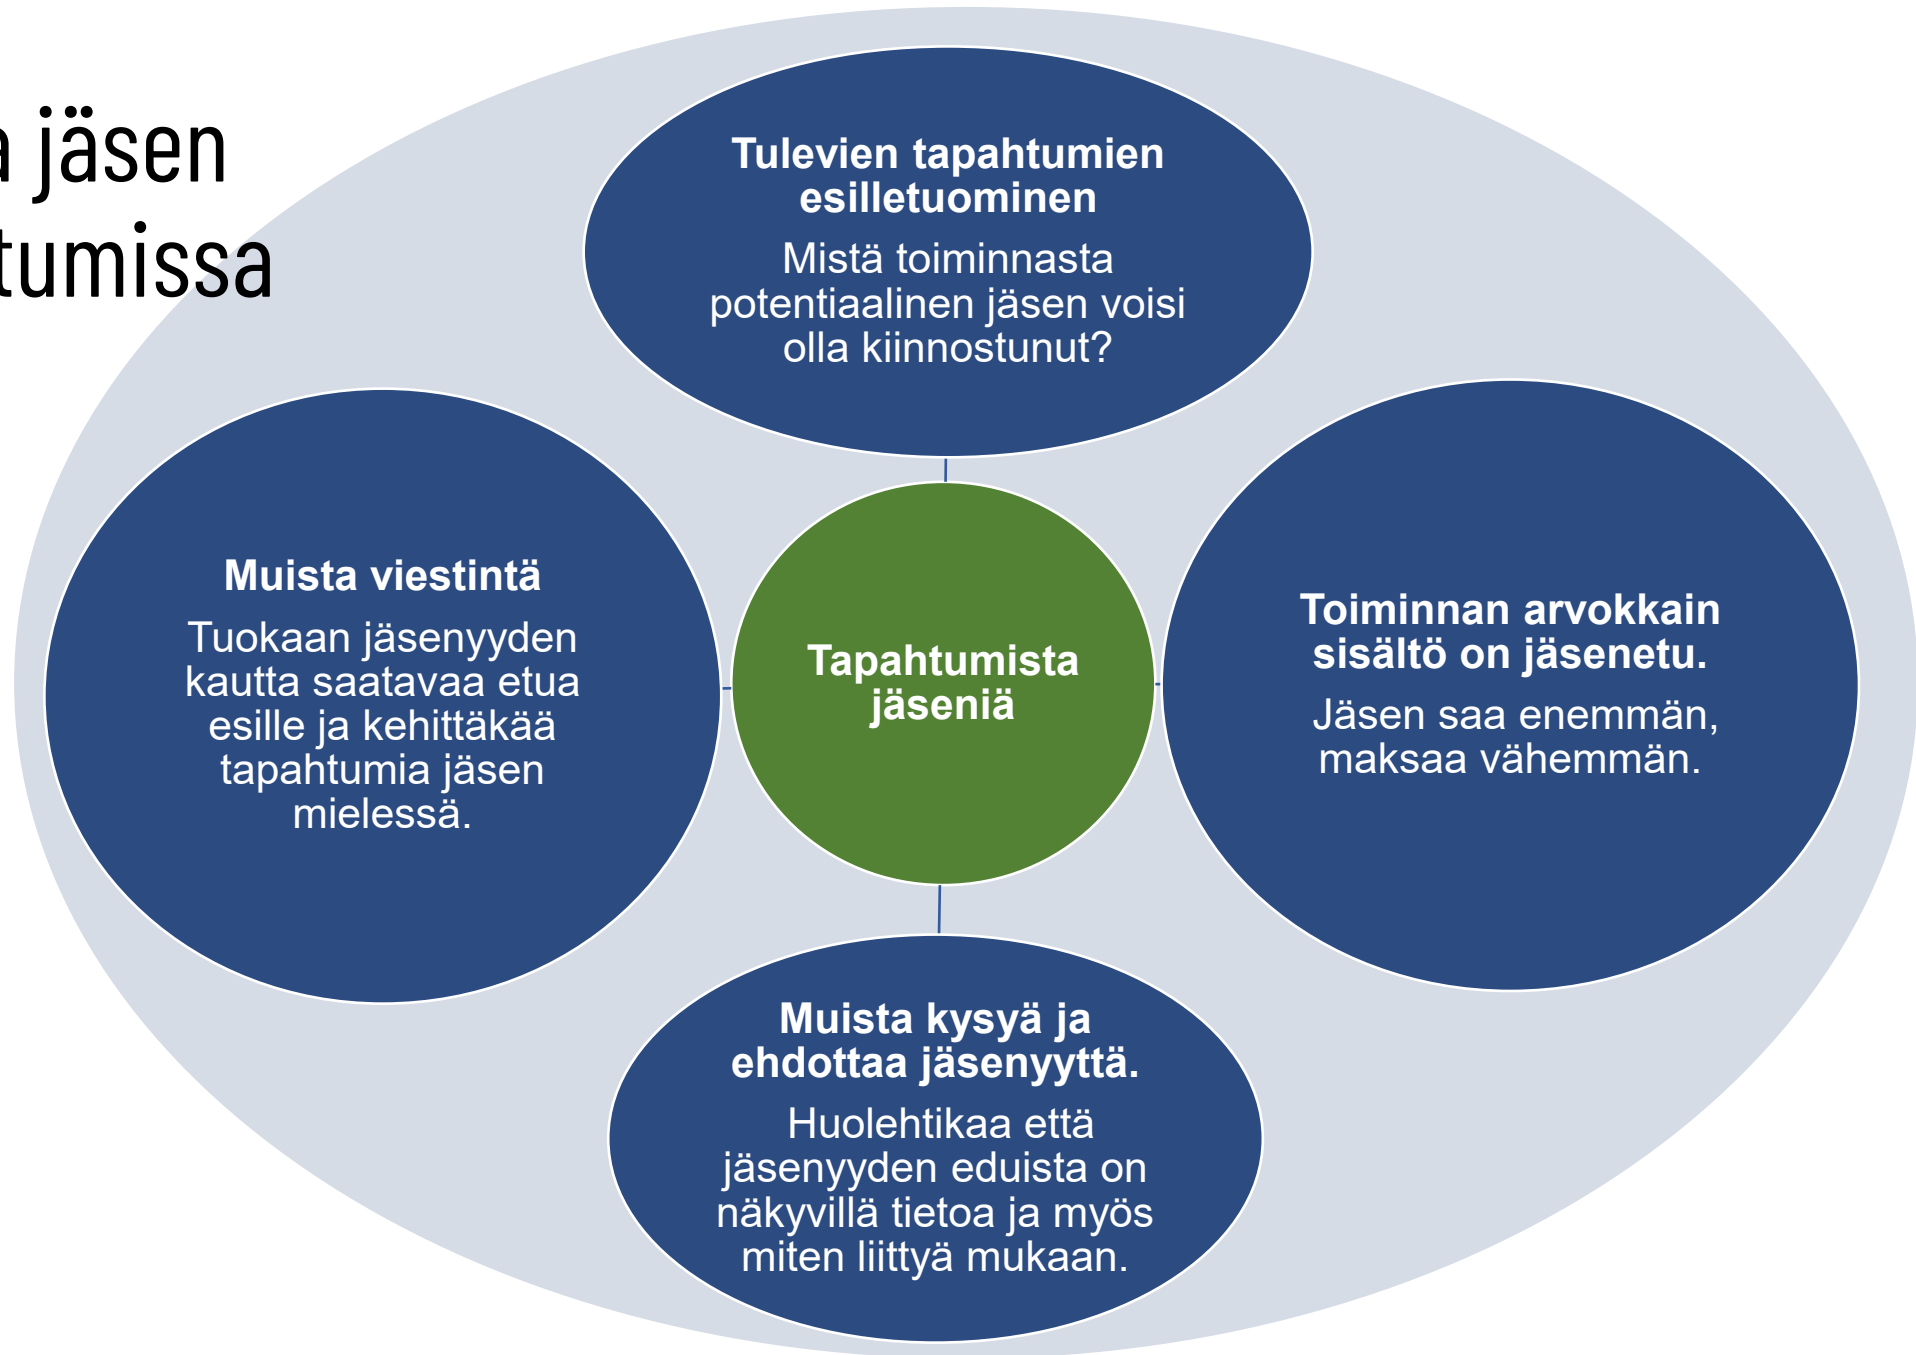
a jäsen
tumissa

Tulevien tapahtumien esilletuominen

Mistä toiminnasta potentiaalinen jäsen voisi olla kiinnostunut?

Muista viestintä

Tuokaan jäsenyyden kautta saatavaa etua esille ja kehittäkää tapahtumia jäsen mielessä.

Tapahtumista jäseniä

Toiminnan arvokkain sisältö on jäsenetu.

Jäsen saa enemmän, maksaa vähemmän.

Muista kysyä ja ehdottaa jäsenyyttä.

Huolehtikaa että jäsenyyden eduista on näkyvillä tietoa ja myös miten liittyä mukaan.